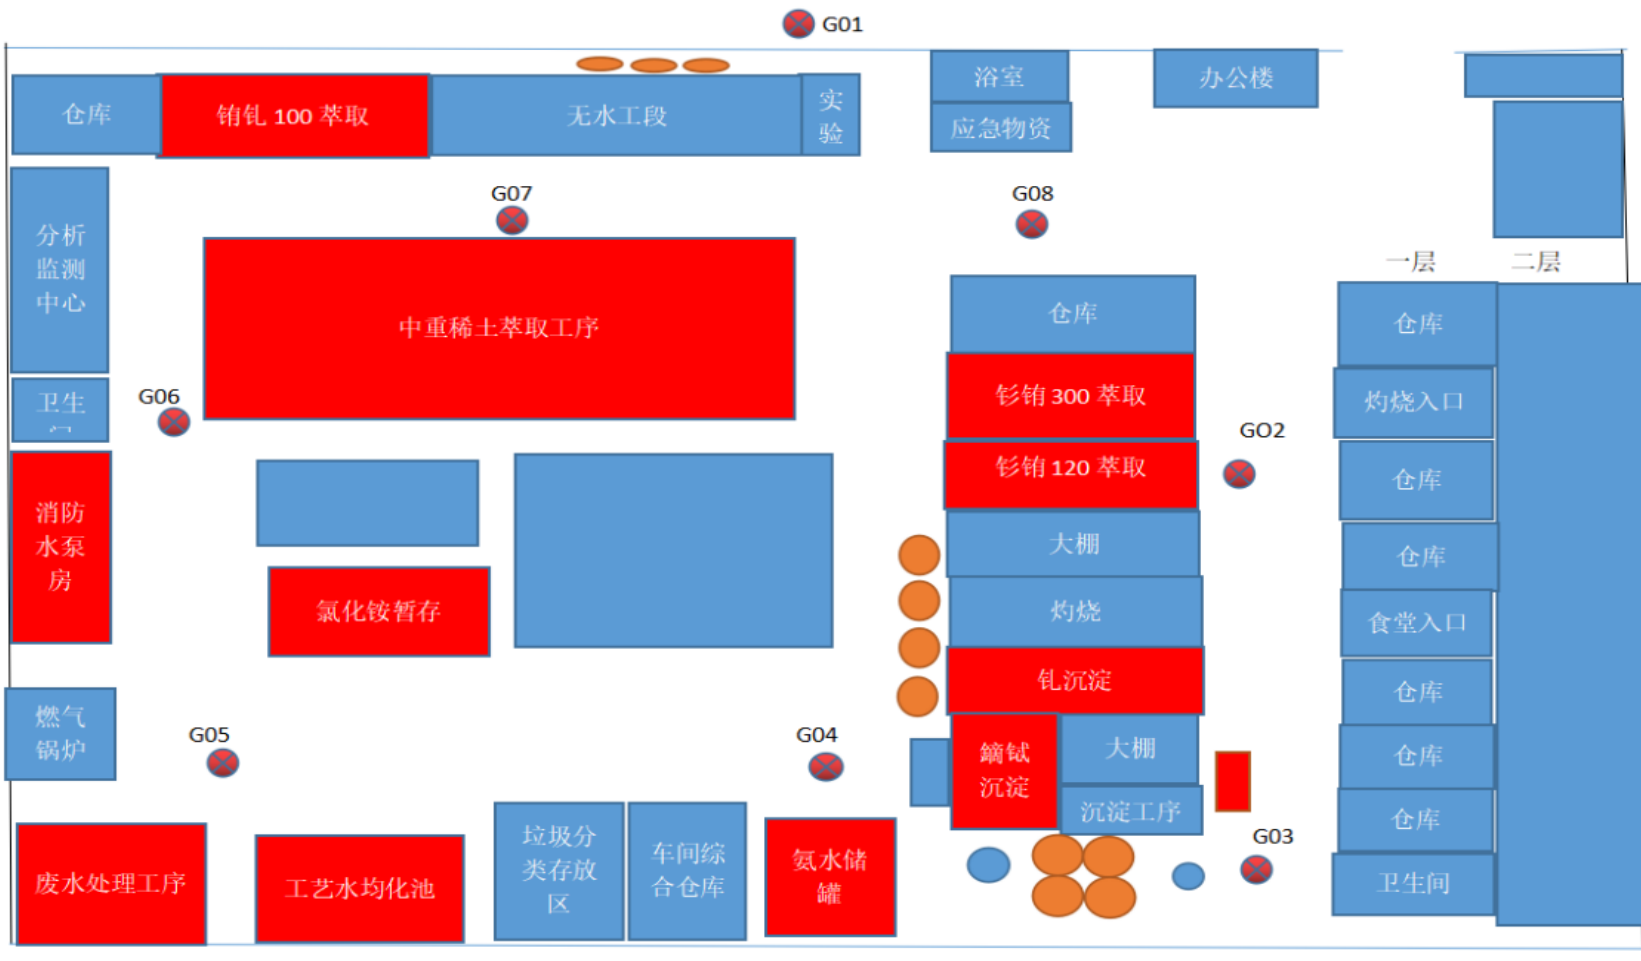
G01

仓库

钕钆 100 萃取

无水工段

实验

浴室

应急物资

办公楼

分析监测中心

G07

G08

中重稀土萃取工序

一层

二层

仓库

仓库

卫生间

G06

钐铕 300 萃取

灼烧入口

钐铕 120 萃取

GO2

仓库

消防水泵房

大棚

仓库

氯化铵暂存

灼烧

食堂入口

钆沉淀

仓库

燃气锅炉

G05

G04

镝铽沉淀

大棚

仓库

沉淀工序

G03

仓库

废水处理工序

工艺水均化池

垃圾分类存放区

车间综合仓库

氨水储罐

卫生间